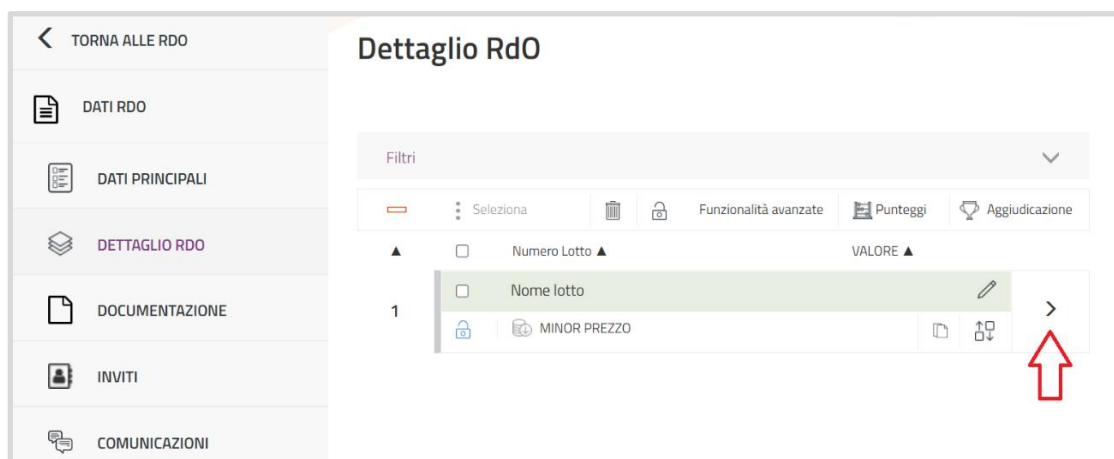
TORNA ALLE RDO

DATI RDO

DATI PRINCIPALI

DETTAGLIO RDO

DOCUMENTAZIONE

INVITI

COMUNICAZIONI

Dettaglio RdO

Filtri

Seleziona

Funzionalità avanzate

Punteggi

Aggiudicazione

▲

Numero Lotto ▲

VALORE ▲

1

Nome lotto

MINOR PREZZO